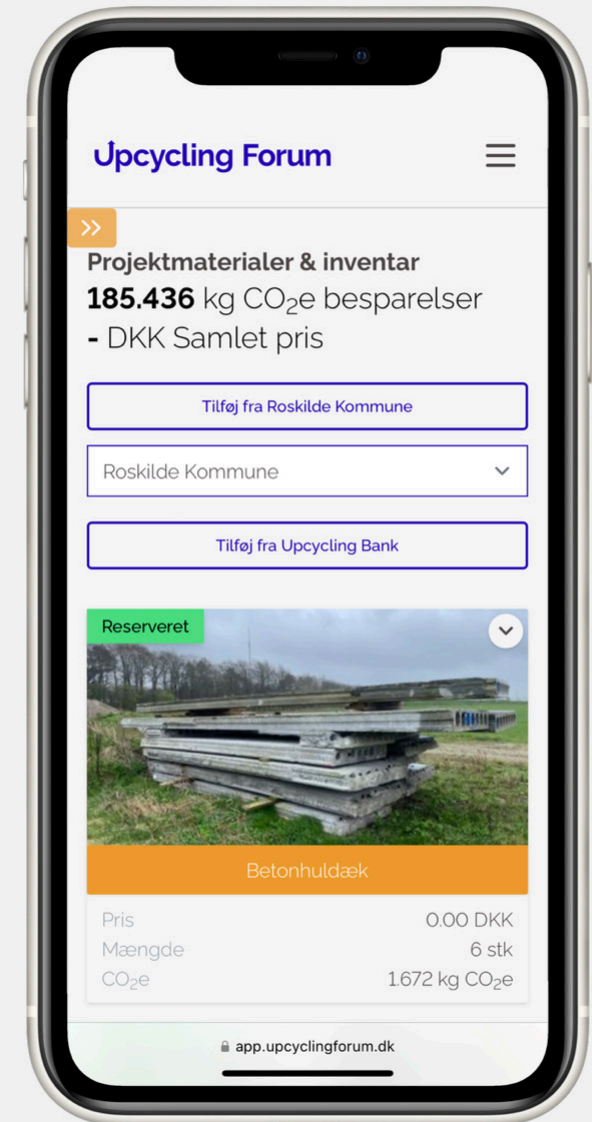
Upcycling Forum

>>

Projektmaterialer & inventar

**185.436** kg $CO_2$e besparelser

**-** DKK Samlet pris

Tilføj fra Roskilde Kommune

Roskilde Kommune

Tilføj fra Upcycling Bank

Reserveret

Betonhuldæk

| | |
|---|---|
| Pris | 0.00 DKK |
| Mængde | 6 stk |
| $CO_2$e | 1.672 kg $CO_2$e |

app.upcyclingforum.dk